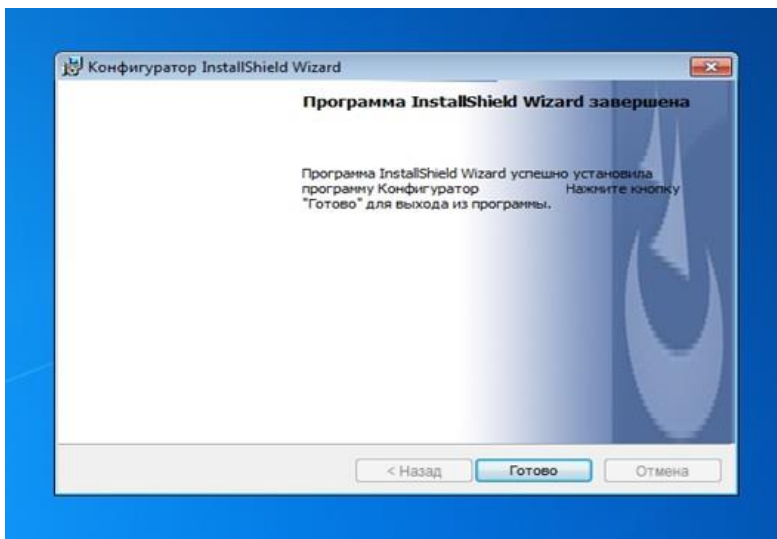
Конфигуратор InstallShield Wizard

Программа InstallShield Wizard завершена

Программа InstallShield Wizard успешно установила программу Конфигуратор Нажмите кнопку "Готово" для выхода из программы.

< Назад
Готово
Отмена